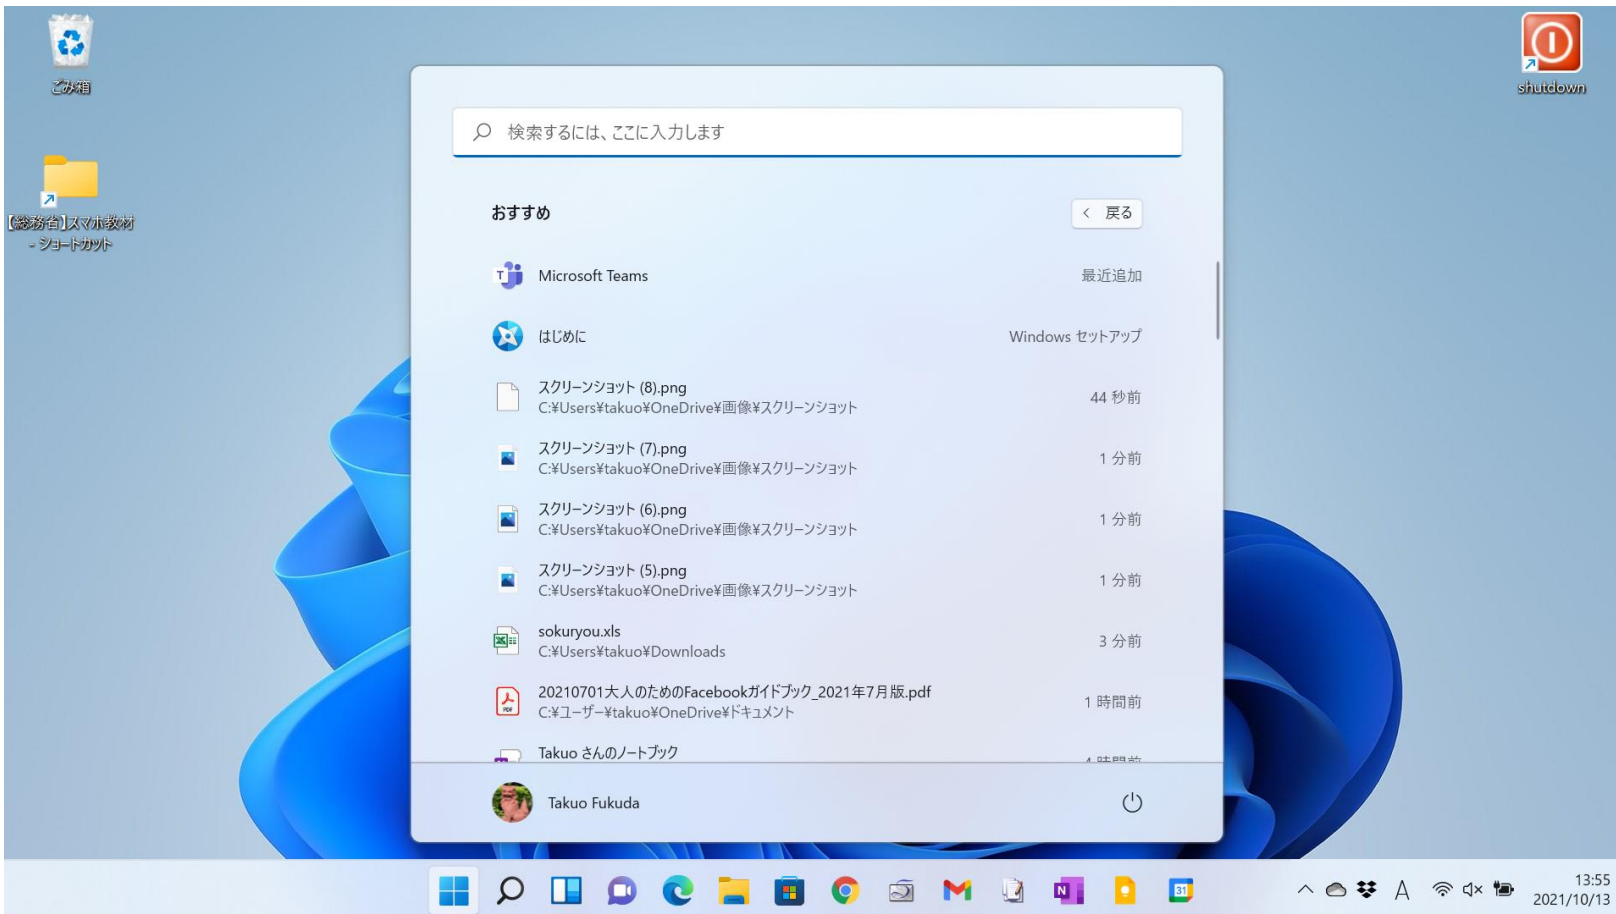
ごみ箱

【総務省】スマホ教材 - ショートカット

shutdown

検索するには、ここに入力します

おすすめ

戻る

Microsoft Teams 最近追加

はじめに Windows セットアップ

スクリーンショット (8).png
C:¥Users¥takuo¥OneDrive¥画像¥スクリーンショット 44 秒前

スクリーンショット (7).png
C:¥Users¥takuo¥OneDrive¥画像¥スクリーンショット 1 分前

スクリーンショット (6).png
C:¥Users¥takuo¥OneDrive¥画像¥スクリーンショット 1 分前

スクリーンショット (5).png
C:¥Users¥takuo¥OneDrive¥画像¥スクリーンショット 1 分前

sokuryou.xls
C:¥Users¥takuo¥Downloads 3 分前

20210701大人のためのFacebookガイドブック_2021年7月版.pdf
C:¥ユーザー¥takuo¥OneDrive¥ドキュメント 1 時間前

Takuo さんのノートブック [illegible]

Takuo Fukuda

13:55
2021/10/13